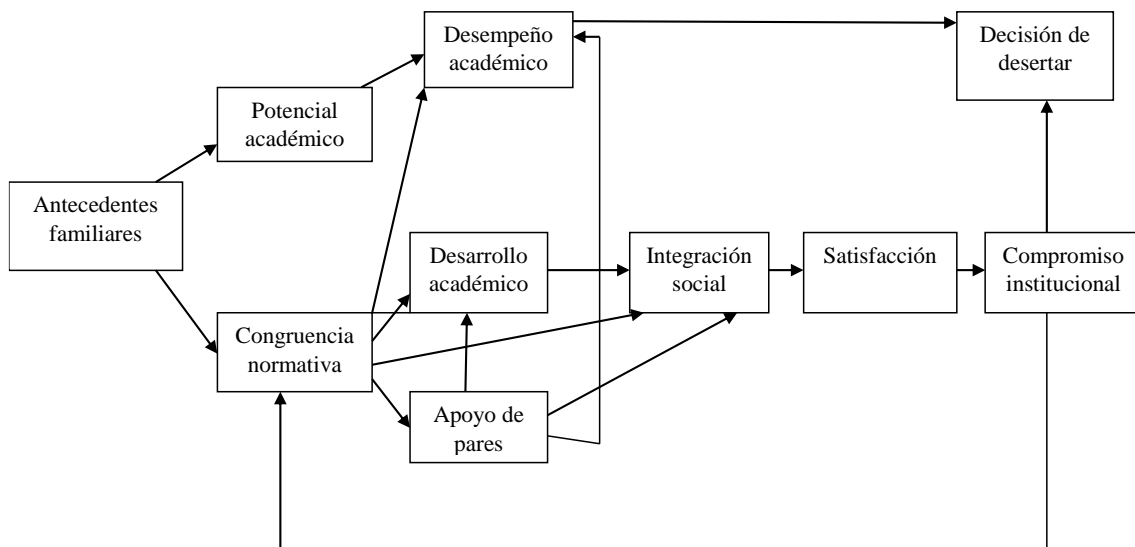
Desempeño académico

Decisión de desertar

Potencial académico

Antecedentes familiares

Desarrollo académico

Integración social

Satisfacción

Compromiso institucional

Congruencia normativa

Apoyo de pares